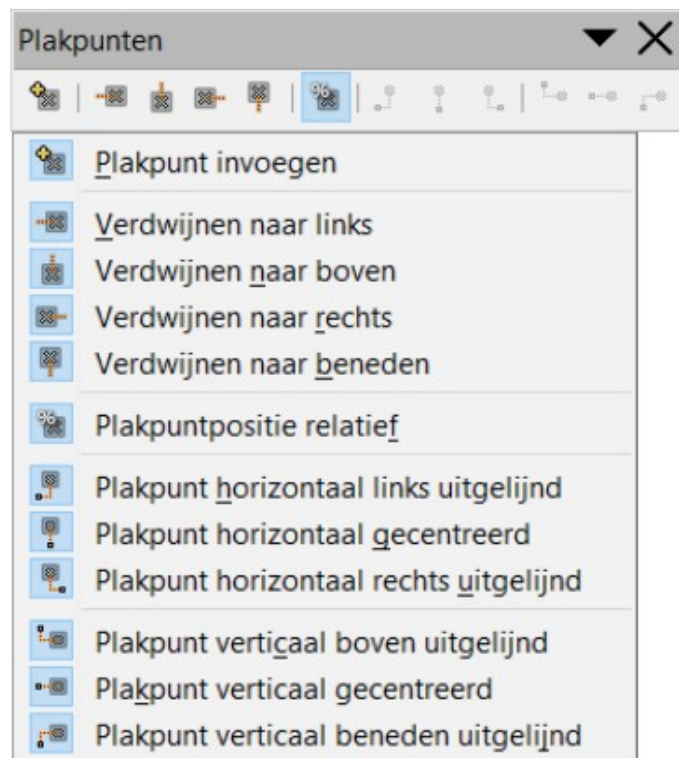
Plakpunten

Plakpunt invoegen

Verdwijnen naar links
Verdwijnen naar boven
Verdwijnen naar rechts
Verdwijnen naar beneden

Plakpuntpositie relatief

Plakpunt horizontaal links uitgelijnd
Plakpunt horizontaal gecentreerd
Plakpunt horizontaal rechts uitgelijnd

Plakpunt verticaal boven uitgelijnd
Plakpunt verticaal gecentreerd
Plakpunt verticaal beneden uitgelijnd